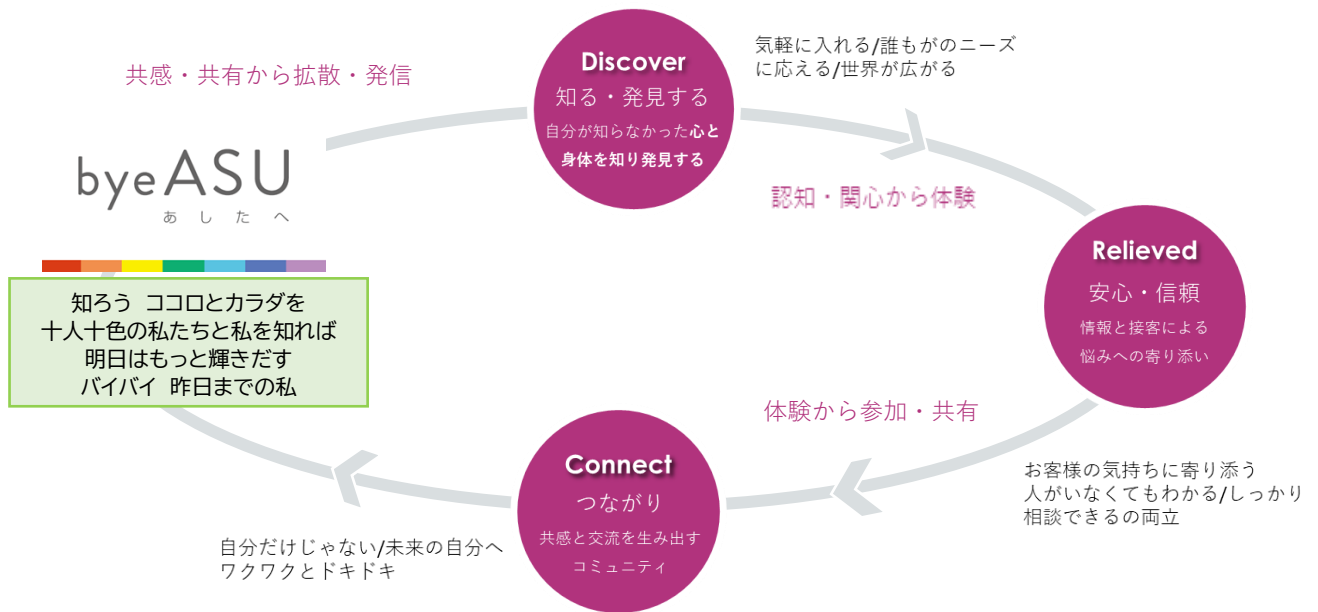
共感・共有から拡散・発信

byeASU
あしたへ

知ろう ココロとカラダを
十人十色の私たちと私を知れば
明日はもっと輝きだす
バイバイ 昨日までの私

Discover
知る・発見する
自分が知らなかった心と身体を知り発見する

気軽に入れる/誰もがのニーズに応える/世界が広がる

認知・関心から体験

Relieved
安心・信頼
情報と接客による悩みへの寄り添い

体験から参加・共有

お客様の気持ちに寄り添う
人がいなくてもわかる/しっかり相談できるの両立

Connect
つながり
共感と交流を生み出すコミュニティ

自分だけじゃない/未来の自分へ
ワクワクとドキドキ